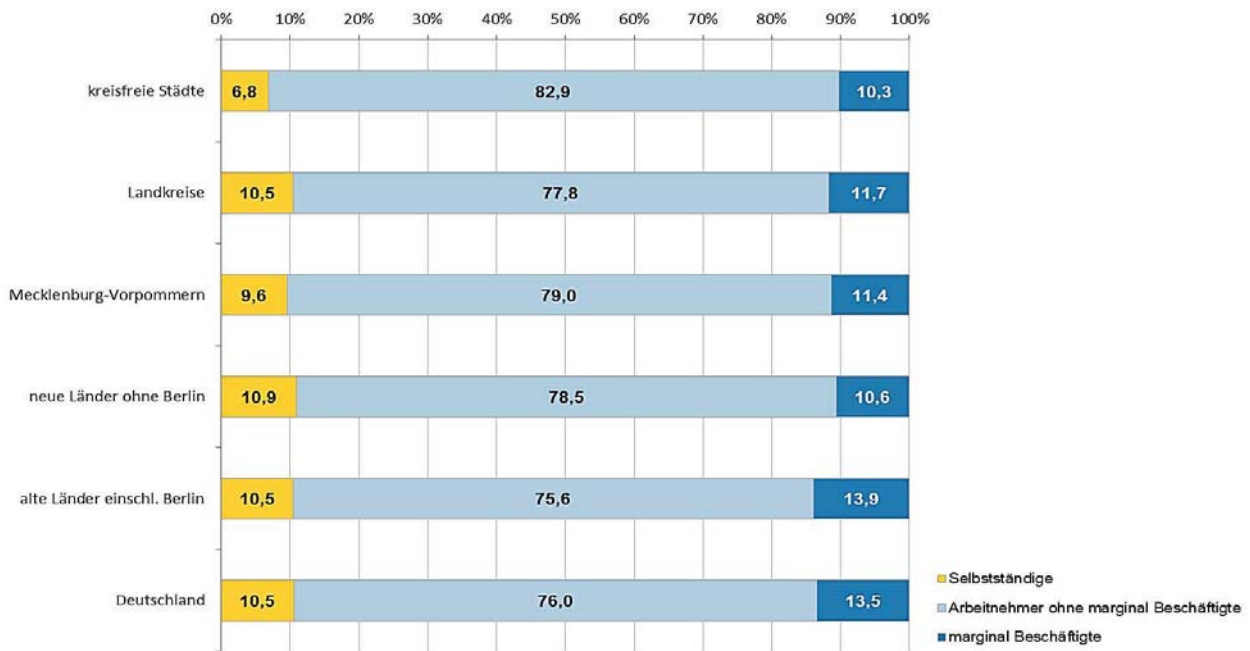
0% 10% 20% 30% 40% 50% 60% 70% 80% 90% 100%

kreisfreie Städte 6,8 82,9 10,3

Landkreise 10,5 77,8 11,7

Mecklenburg-Vorpommern 9,6 79,0 11,4

neue Länder ohne Berlin 10,9 78,5 10,6

alte Länder einschl. Berlin 10,5 75,6 13,9

Deutschland 10,5 76,0 13,5

Selbstständige
Arbeitnehmer ohne marginal Beschäftigte
marginal Beschäftigte